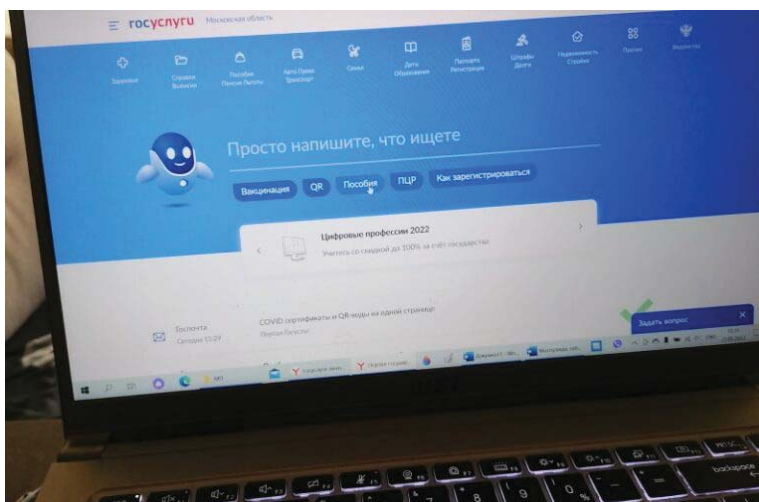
госуслуги Московская область

Здоровье
Справки Выписки
Пособия Пенсии Льготы
Авто Права Транспорт
Семья
Дети Образование
Паспорта Регистрация
Штрафы Долги
Недвижимость Стройка
Прочее
Ведомства

Просто напишите, что ищете

Вакцинация
QR
Пособия
ПЦР
Как зарегистрироваться

Цифровые профессии 2022
Учитесь со скидкой до 100% за счёт государства

Госпочта
Сегодня 15:29
COVID-сертификаты и QR-коды на одной странице
Портал Госуслуг

Задать вопрос

backspace